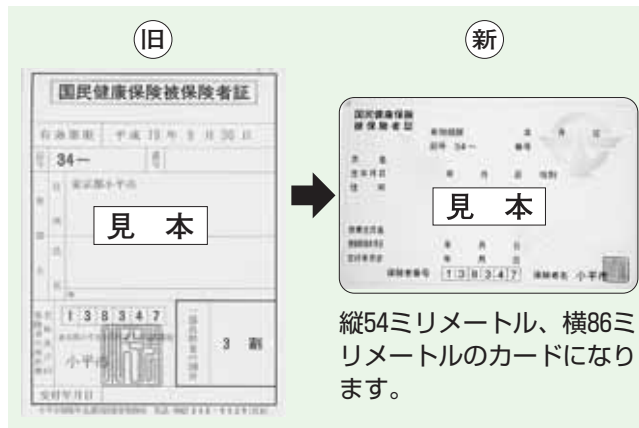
旧

国民健康保険被保険者証

有効期限 平成19年9月30日

34—

東京都小平市

見 本

1 3 8 3 4 7

小平市

3 割

交付年月日

新

国民健康保険
被保険者証

34—

見 本

1 3 8 3 4 7

小平市

縦54ミリメートル、横86ミリメートルのカードになります。